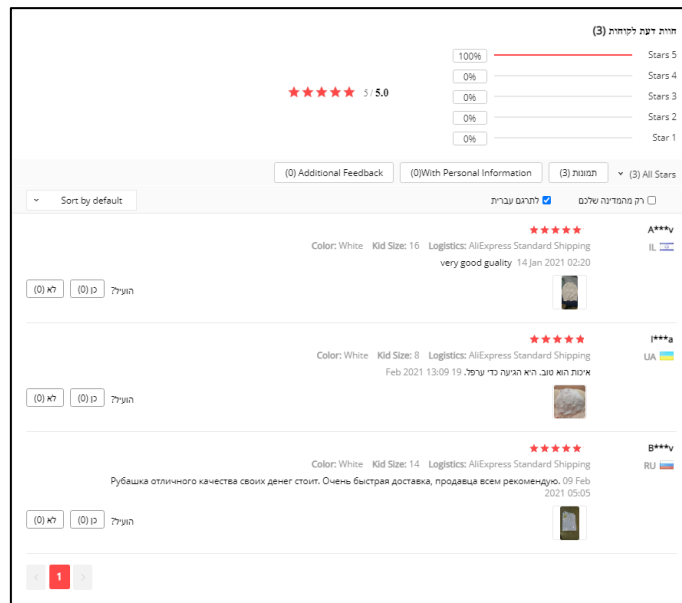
חוות דעת לקוחות (3)

5.0 / 5

5 Stars 100%
4 Stars 0%
3 Stars 0%
2 Stars 0%
1 Star 0%

All Stars (3) תמונות (3) With Personal Information(0) Additional Feedback (0)

רק מהמדינה שלכם לתרגם עברית Sort by default

A***v
IL
Color: White Kid Size: 16 Logistics: AliExpress Standard Shipping
very good guality 14 Jan 2021 02:20
הועיל? כן (0) לא (0)

I***a
UA
Color: White Kid Size: 8 Logistics: AliExpress Standard Shipping
איכות הוא טוב. היא הגיעה כדי ערפל. 19 Feb 2021 13:09
הועיל? כן (0) לא (0)

B***v
RU
Color: White Kid Size: 14 Logistics: AliExpress Standard Shipping
Рубашка отличного качества своих денег стоит. Очень быстрая доставка, продавца всем рекомендую. 09 Feb 2021 05:05
הועיל? כן (0) לא (0)

1